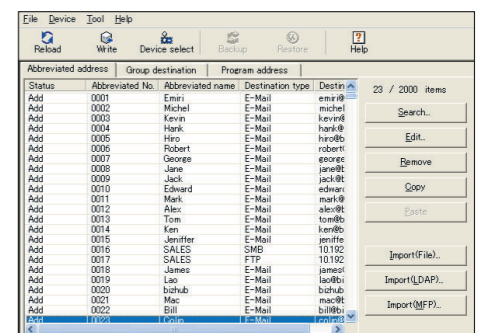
File Device Tool Help

Reload Write Device select Backup Restore Help

Abbreviated address | Group destination | Program address

| Status | Abbreviated No. | Abbreviated name | Destination type | Destin |
|---|---|---|---|---|
| Add | 0001 | Emiri | E-Mail | emiri@ |
| Add | 0002 | Michel | E-Mail | michel |
| Add | 0003 | Kevin | E-Mail | kevin@ |
| Add | 0004 | Hank | E-Mail | hank@ |
| Add | 0005 | Hiro | E-Mail | hiro@b |
| Add | 0006 | Robert | E-Mail | robert( |
| Add | 0007 | George | E-Mail | george |
| Add | 0008 | Jane | E-Mail | jane@t |
| Add | 0009 | Jack | E-Mail | jack@t |
| Add | 0010 | Edward | E-Mail | edwarc |
| Add | 0011 | Mark | E-Mail | mark@ |
| Add | 0012 | Alex | E-Mail | alex@t |
| Add | 0013 | Tom | E-Mail | tom@b |
| Add | 0014 | Ken | E-Mail | ken@b |
| Add | 0015 | Jeniffer | E-Mail | jeniffe |
| Add | 0016 | SALES | SMB | 10.192 |
| Add | 0017 | SALES | FTP | 10.192 |
| Add | 0018 | James | E-Mail | james( |
| Add | 0019 | Lao | E-Mail | lao@bi |
| Add | 0020 | bizhub | E-Mail | bizhub |
| Add | 0021 | Mac | E-Mail | mac@t |
| Add | 0022 | Bill | E-Mail | bill@bi |
| Add | 0023 | Colin | E-Mail | colin@ |

23 / 2000 items

Search..

Edit..

Remove

Copy

Paste

Import(File)..

Import(LDAP)..

Import(MFP)..